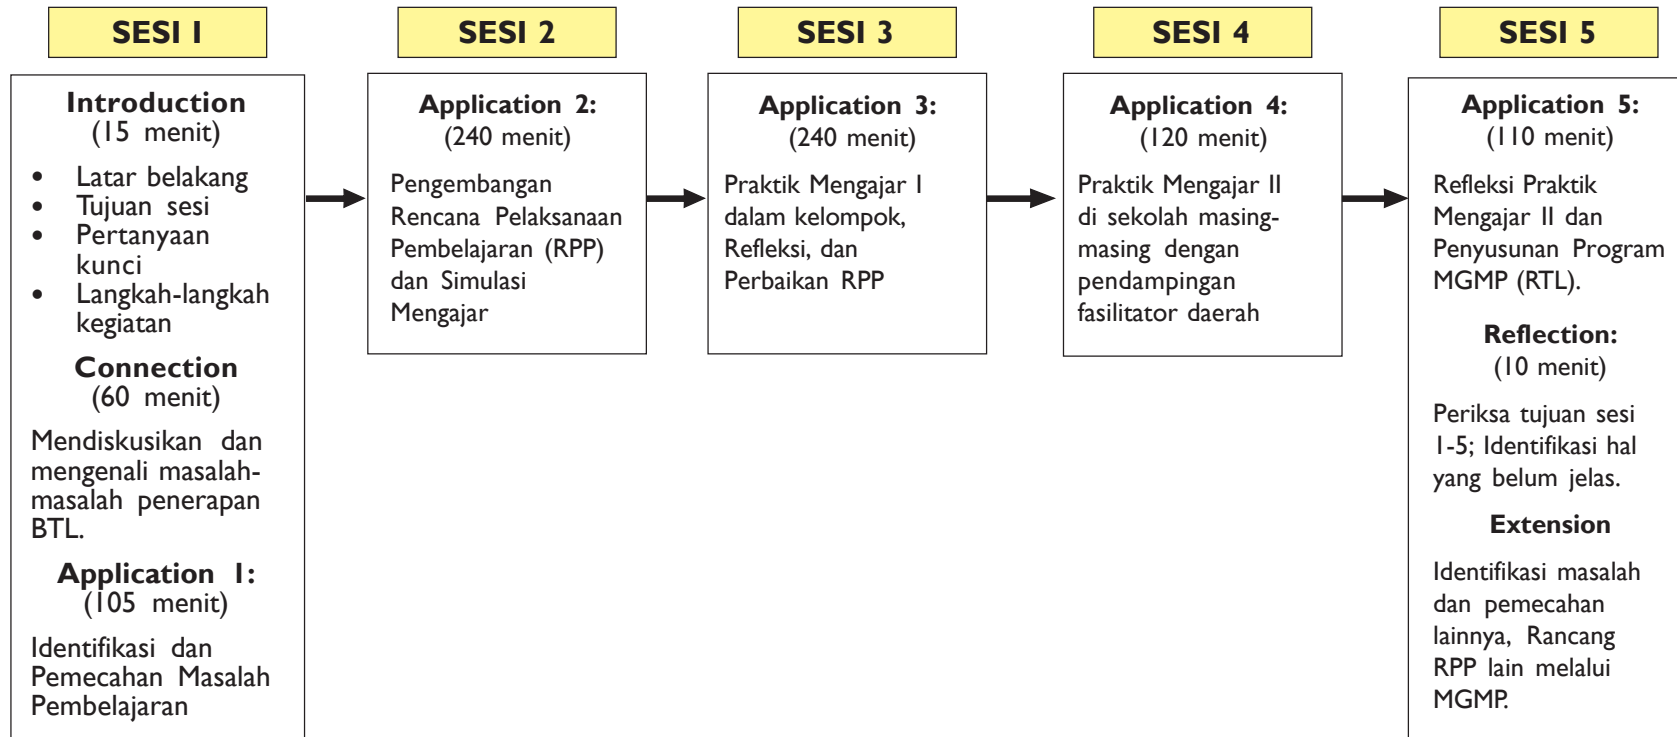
SESI I

Introduction
(15 menit)

- Latar belakang
- Tujuan sesi
- Pertanyaan kunci
- Langkah-langkah kegiatan

Connection
(60 menit)

Mendiskusikan dan mengenali masalah-masalah penerapan BTL.

Application 1:
(105 menit)

Identifikasi dan Pemecahan Masalah Pembelajaran

SESI 2

Application 2:
(240 menit)

Pengembangan Rencana Pelaksanaan Pembelajaran (RPP) dan Simulasi Mengajar

SESI 3

Application 3:
(240 menit)

Praktik Mengajar I dalam kelompok, Refleksi, dan Perbaikan RPP

SESI 4

Application 4:
(120 menit)

Praktik Mengajar II di sekolah masing-masing dengan pendampingan fasilitator daerah

SESI 5

Application 5:
(110 menit)

Refleksi Praktik Mengajar II dan Penyusunan Program MGMP (RTL).

Reflection:
(10 menit)

Periksa tujuan sesi 1-5; Identifikasi hal yang belum jelas.

Extension

Identifikasi masalah dan pemecahan lainnya, Rancang RPP lain melalui MGMP.